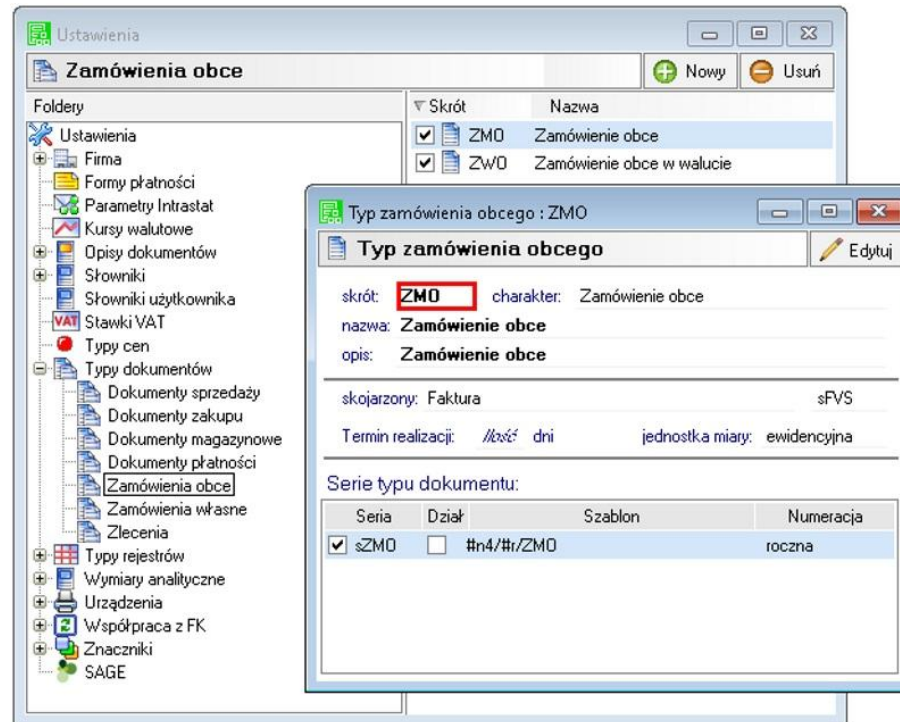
Ustawienia

Zamówienia obce

Nowy

Usuń

Foldery

Skrót

Nazwa

Ustawienia
Firma
Formy płatności
Parametry Intrastat
Kursy walutowe
Opisy dokumentów
Słowniki
Słowniki użytkownika
Stawki VAT
Typy cen
Typy dokumentów
Dokumenty sprzedaży
Dokumenty zakupu
Dokumenty magazynowe
Dokumenty płatności
Zamówienia obce
Zamówienia własne
Zlecenia
Typy rejestrów
Wymiary analityczne
Urządzenia
Współpraca z FK
Znaczniki
SAGE

ZMO Zamówienie obce
ZWO Zamówienie obce w walucie

Typ zamówienia obcego : ZMO

Typ zamówienia obcego

Edytuj

skrót: ZMO charakter: Zamówienie obce
nazwa: Zamówienie obce
opis: Zamówienie obce

skojarzony: Faktura sFVS

Termin realizacji: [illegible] dni jednostka miary: ewidencyjna

Serie typu dokumentu:

| Seria | Dział | Szablon | Numeracja |
|---|---|---|---|
| sZMO | | #n4/#r/ZMO | roczna |